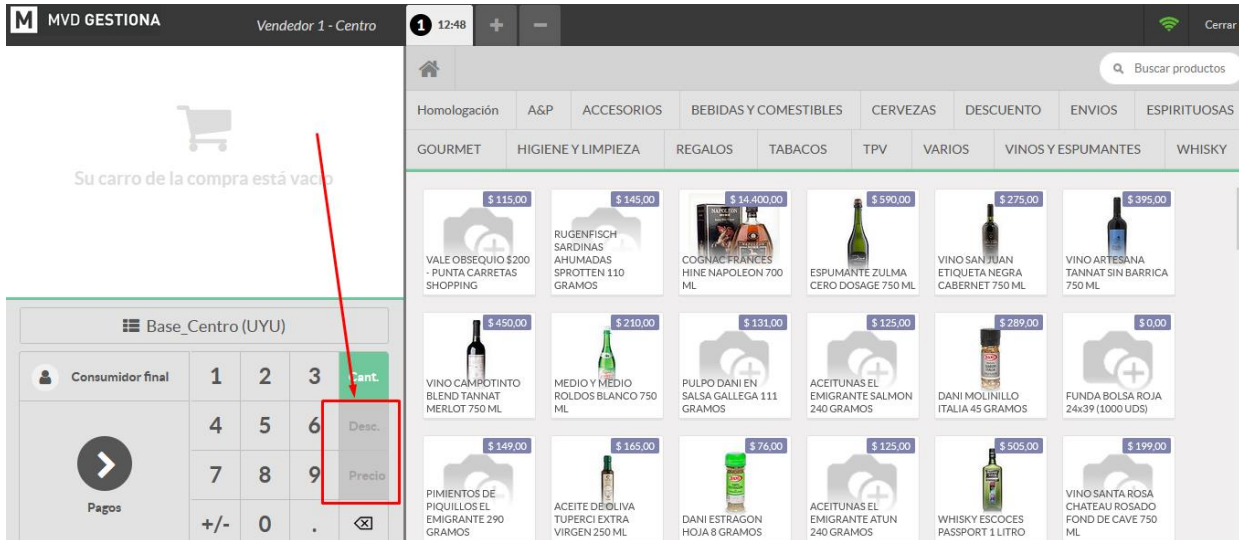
M MVD GESTIONA

Vendedor 1 - Centro

1 12:48 + −

Cerrar

Buscar productos

Homologación | A&P | ACCESORIOS | BEBIDAS Y COMESTIBLES | CERVEZAS | DESCUENTO | ENVIOS | ESPIRITUOSAS

GOURMET | HIGIENE Y LIMPIEZA | REGALOS | TABACOS | TPV | VARIOS | VINOS Y ESPUMANTES | WHISKY

Su carro de la compra está vacío

Base_Centro (UYU)

Consumidor final

1 2 3 Cant.
4 5 6 Desc.
7 8 9 Precio
+/- 0 . ⌫

Pagos

$ 115,00 VALE OBSEQUIO $200 - PUNTA CARRETAS SHOPPING

$ 145,00 RUGENFISCH SARDINAS AHUMADAS SPROTTEN 110 GRAMOS

$ 14.400,00 COGNAC FRANCES HINE NAPOLEON 700 ML

$ 590,00 ESPUMANTE ZULMA CERO DOSAGE 750 ML

$ 275,00 VINO SAN JUAN ETIQUETA NEGRA CABERNET 750 ML

$ 395,00 VINO ARTESANA TANNAT SIN BARRICA 750 ML

$ 450,00 VINO CAMPOTINTO BLEND TANNAT MERLOT 750 ML

$ 210,00 MEDIO Y MEDIO ROLDOS BLANCO 750 ML

$ 131,00 PULPO DANI EN SALSA GALLEGA 111 GRAMOS

$ 125,00 ACEITUNAS EL EMIGRANTE SALMON 240 GRAMOS

$ 289,00 DANI MOLINILLO ITALIA 45 GRAMOS

$ 0,00 FUNDA BOLSA ROJA 24x39 (1000 UDS)

$ 149,00 PIMIENTOS DE PIQUILLOS EL EMIGRANTE 290 GRAMOS

$ 165,00 ACEITE DE OLIVA TUPERCI EXTRA VIRGEN 250 ML

$ 76,00 DANI ESTRAGON HOJA 8 GRAMOS

$ 125,00 ACEITUNAS EL EMIGRANTE ATUN 240 GRAMOS

$ 505,00 WHISKY ESCOCES PASSPORT 1 LITRO

$ 199,00 VINO SANTA ROSA CHATEAU ROSADO FOND DE CAVE 750 ML